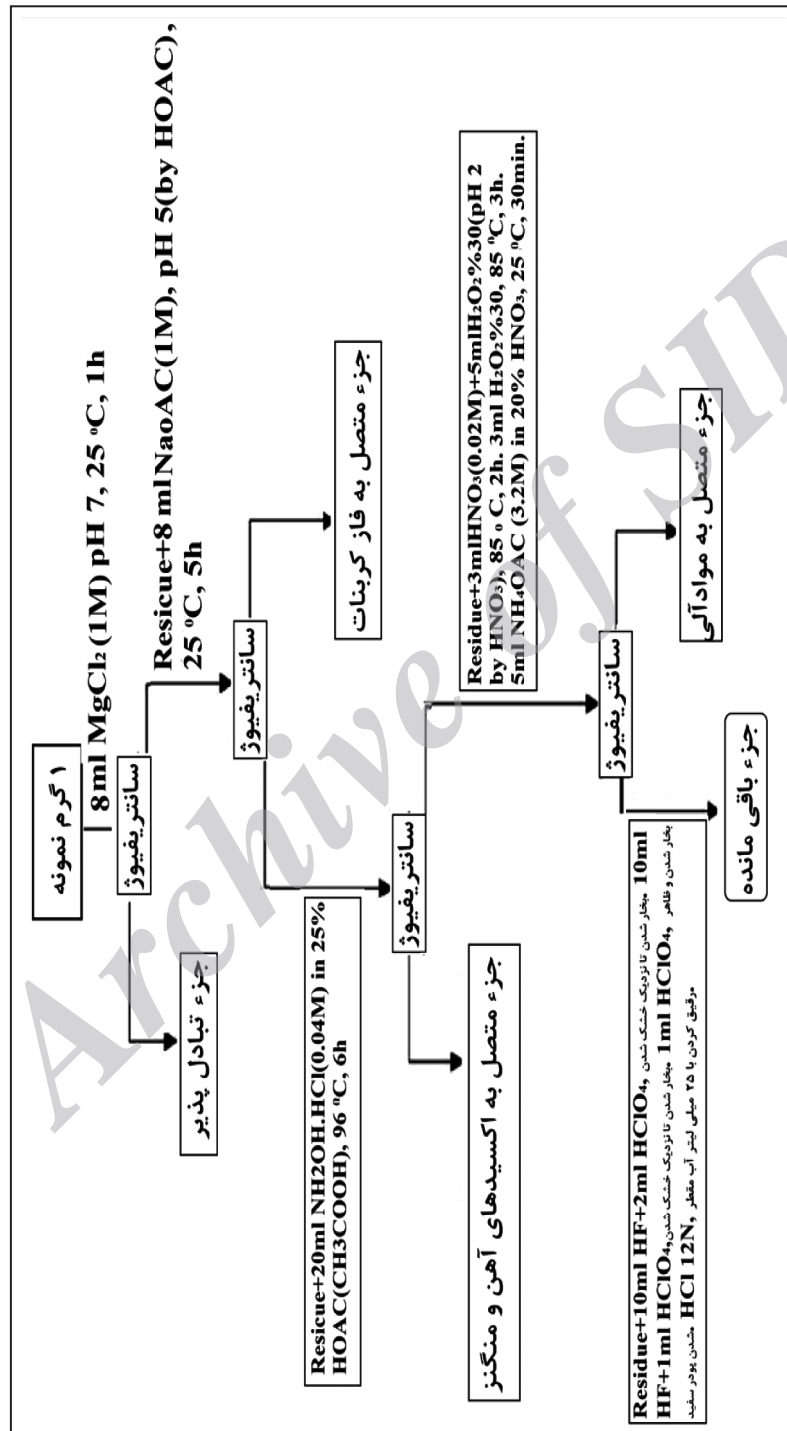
۱ گرم نمونه

8ml $MgCl_2$ (1M) pH 7, 25 $^0$C, 1h

سانتریفیوژ

جزء تبادل پذیر

Resicue+8 mlNaoAC(1M), pH 5(by HOAC), 25 $^0$C, 5h

سانتریفیوژ

جزء متصل به فاز کربنات

Resicue+20ml NH2OH.HCl(0.04M) in 25% HOAC(CH3COOH), 96 $^0$C, 6h

سانتریفیوژ

جزء متصل به اکسیدهای آهن و منگنز

Residue+3mlHNO$_3$(0.02M)+5mlH$_2$O$_2$%30(pH 2 by HNO$_3$), 85 $^0$C, 2h. 3ml H$_2$O$_2$%30, 85 $^0$C, 3h. 5mlNH$_4$OAC (3.2M) in 20% HNO$_3$, 25 $^0$C, 30min.

سانتریفیوژ

جزء متصل به موادآلی

Residue+10ml HF+2ml HClO$_4$, بخار شدن تا نزدیک خشک شدن 10ml HF+1ml HClO$_4$, بخار شدن تا نزدیک خشک شدن 1ml HClO$_4$, بخار شدن و ظاهر شدن پودر سفید HCl 12N, مرقیق کردن با ۲۵ میلی لیتر آب مقطر

جزء باقی مانده

Archive of SID